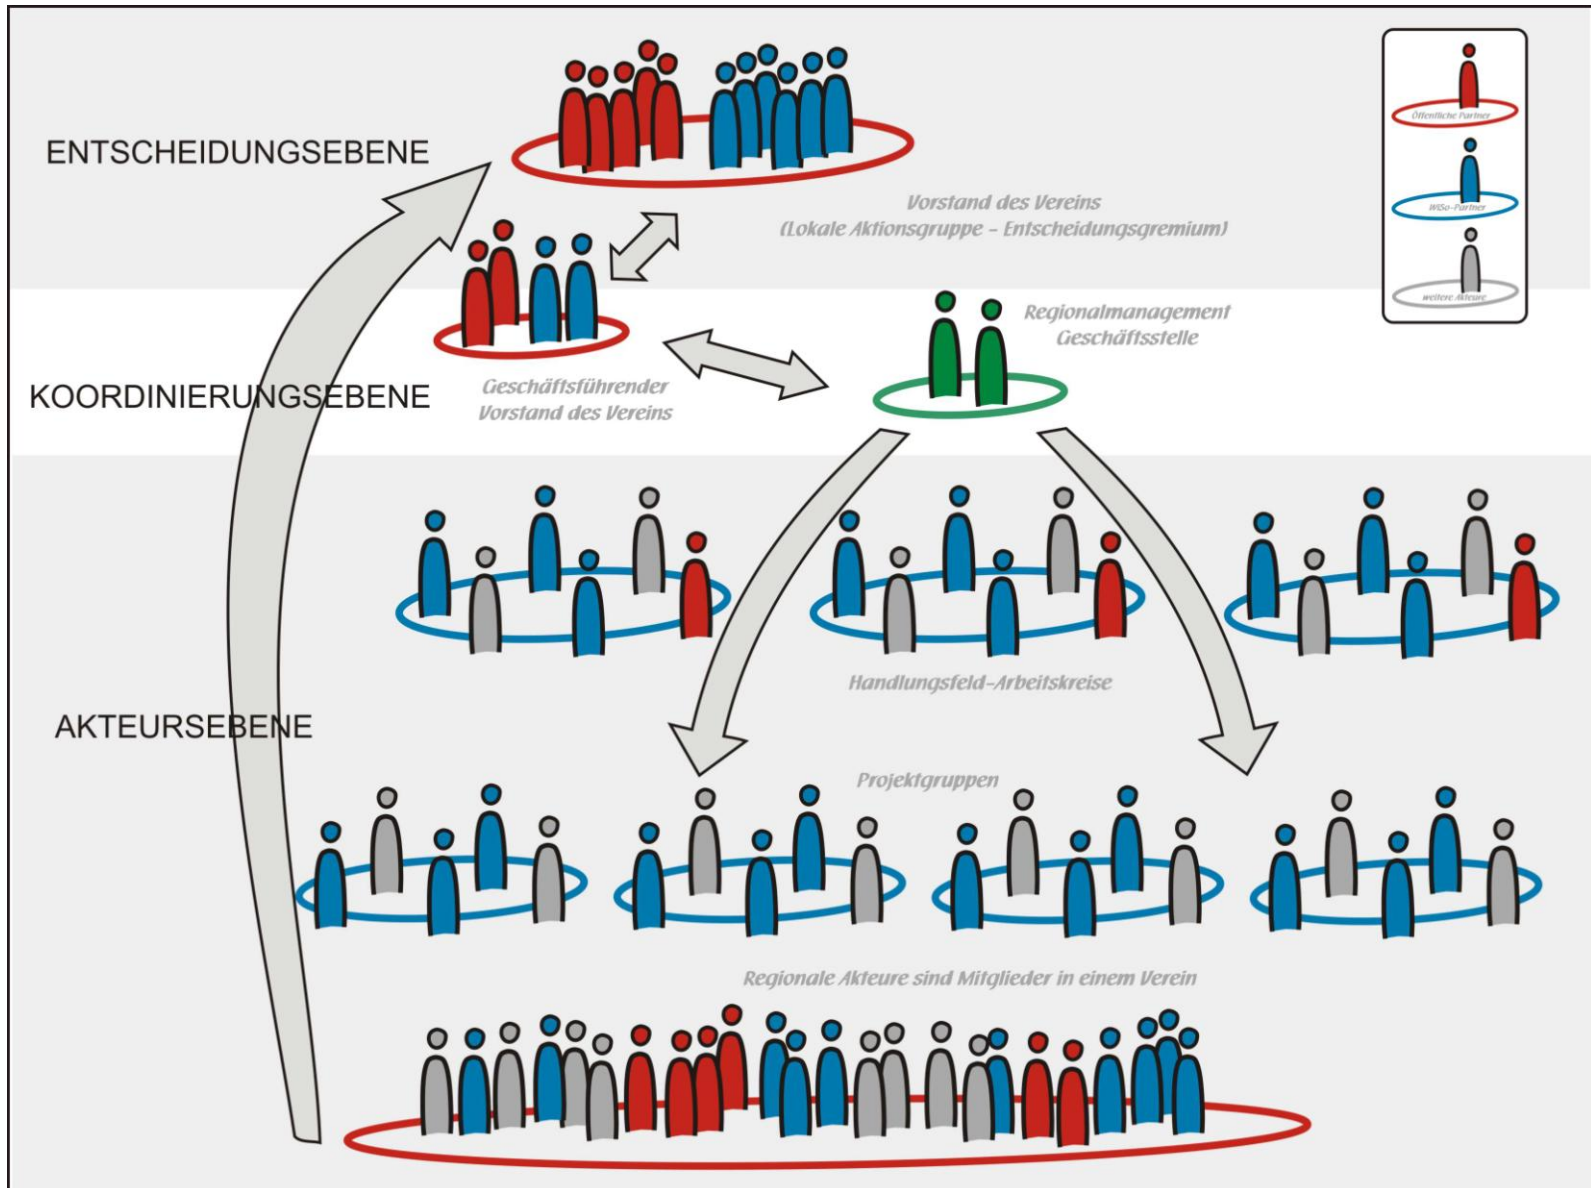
Öffentliche Partner

WiSo-Partner

weitere Akteure

ENTSCHEIDUNGSEBENE

Vorstand des Vereins
(Lokale Aktionsgruppe – Entscheidungsgremium)

Regionalmanagement
Geschäftsstelle

KOORDINIERUNGSEBENE

Geschäftsführender
Vorstand des Vereins

Handlungsfeld-Arbeitskreise

AKTEURSEBENE

Projektgruppen

Regionale Akteure sind Mitglieder in einem Verein